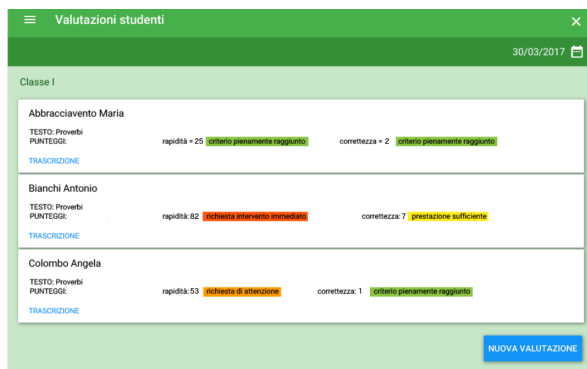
Valutazioni studenti

30/03/2017

Classe I

Abbracciavento Maria

TESTO: Proverbi
PUNTEGGI: rapidità = 25 criterio pienamente raggiunto correttezza = 2 criterio pienamente raggiunto

TRASCRIZIONE

Bianchi Antonio

TESTO: Proverbi
PUNTEGGI: rapidità: 82 richiesta intervento immediato correttezza: 7 prestazione sufficiente

TRASCRIZIONE

Colombo Angela

TESTO: Proverbi
PUNTEGGI: rapidità: 53 richiesta di attenzione correttezza: 1 criterio pienamente raggiunto

TRASCRIZIONE

NUOVA VALUTAZIONE